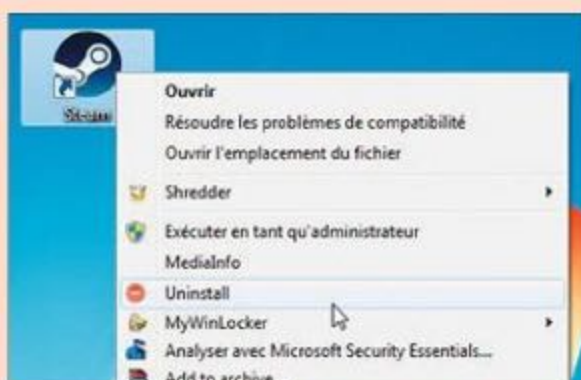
Steam

Ouvrir
Résoudre les problèmes de compatibilité
Ouvrir l'emplacement du fichier
Shredder
Exécuter en tant qu'administrateur
MediaInfo
Uninstall
MyWinLocker
Analyser avec Microsoft Security Essentials...
Add to archive